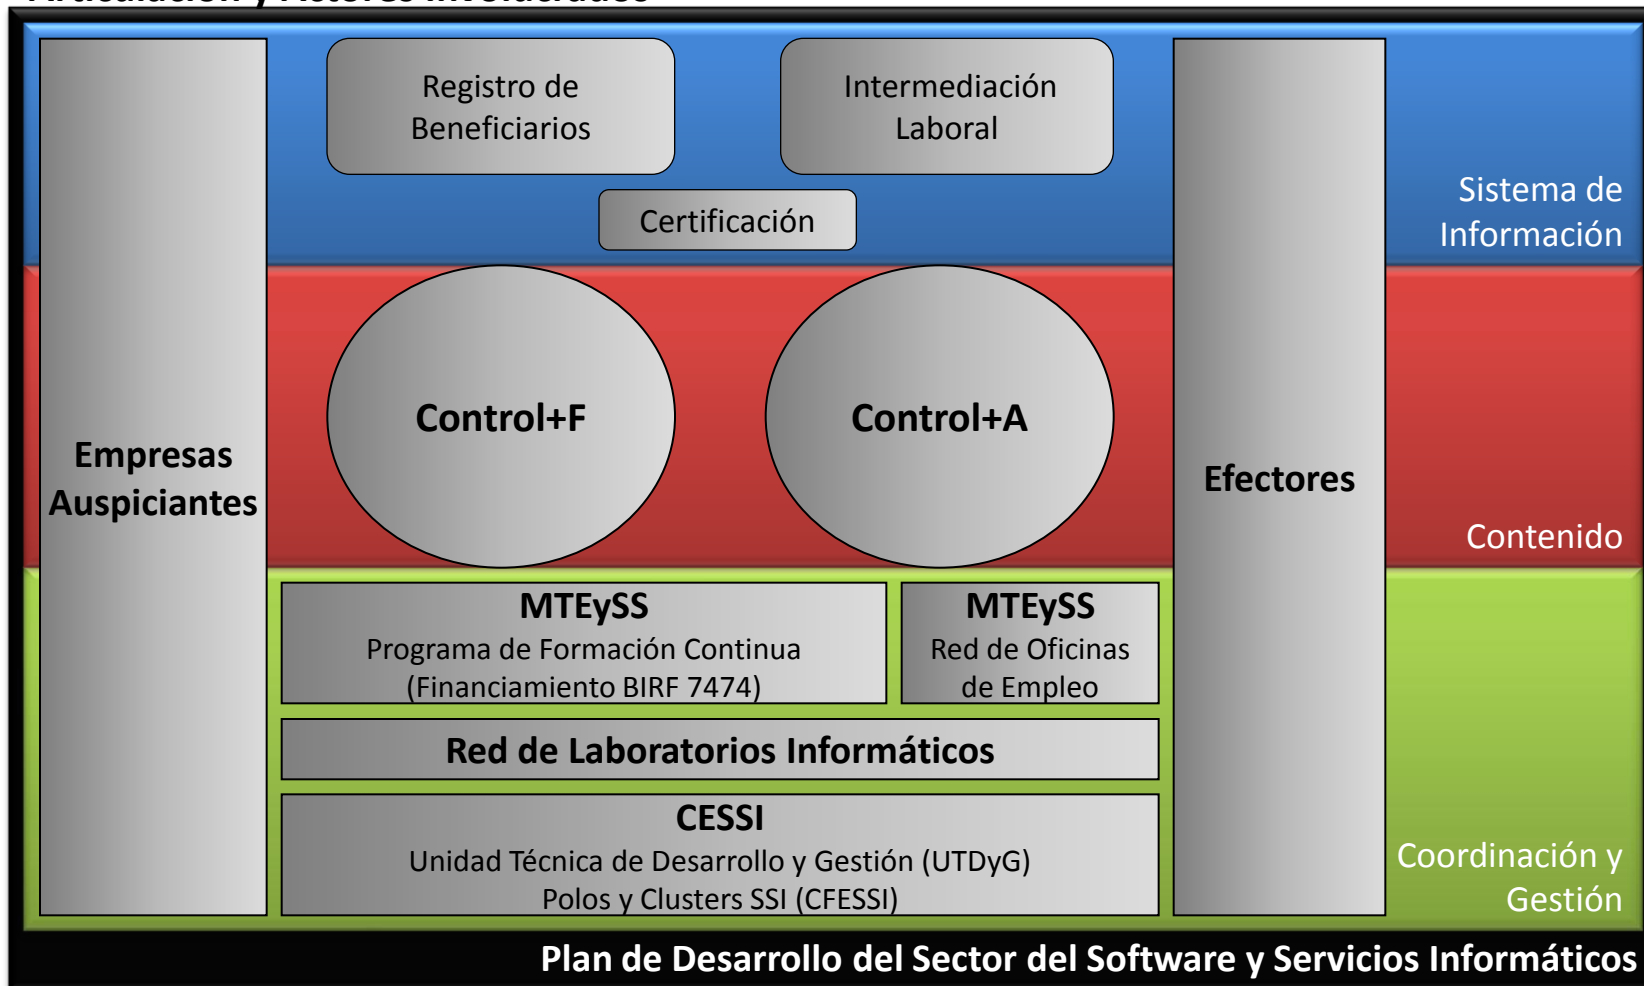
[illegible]

Registro de Beneficiarios

Intermediación Laboral

Certificación

Sistema de Información

Empresas Auspiciantes

Control+F

Control+A

Efectores

Contenido

MTEySS
Programa de Formación Continua
(Financiamiento BIRF 7474)

MTEySS
Red de Oficinas de Empleo

Red de Laboratorios Informáticos

CESSI
Unidad Técnica de Desarrollo y Gestión (UTDyG)
Polos y Clusters SSI (CFESSI)

Coordinación y Gestión

Plan de Desarrollo del Sector del Software y Servicios Informáticos